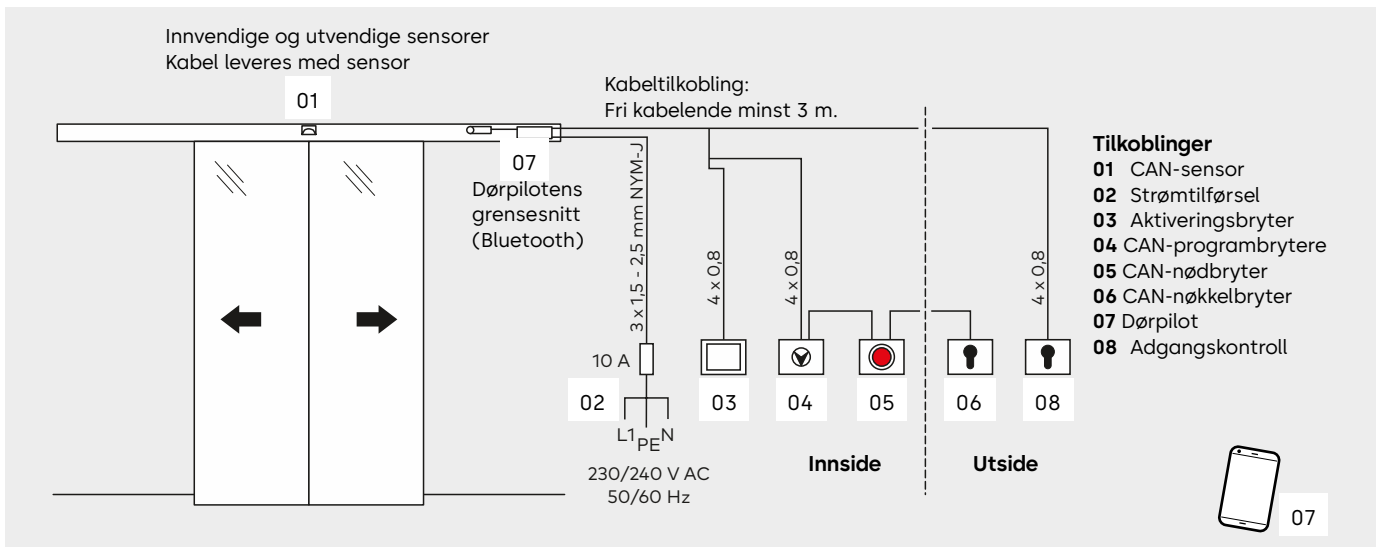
Innvendige og utvendige sensorer
Kabel leveres med sensor

01

Kabeltilkobling:
Fri kabelende minst 3 m.

07
Dørpilotens grensesnitt (Bluetooth)

3 x 1,5 - 2,5 mm NYM-J

4 x 0,8

4 x 0,8

4 x 0,8

10 A

02

L1 PE N

230/240 V AC
50/60 Hz

03

04

05

06

08

Innside

Utside

Tilkoblinger
**01** CAN-sensor
**02** Strømtilførsel
**03** Aktiveringsbryter
**04** CAN-programbrytere
**05** CAN-nødbryter
**06** CAN-nøkkelbryter
**07** Dørpilot
**08** Adgangskontroll

07